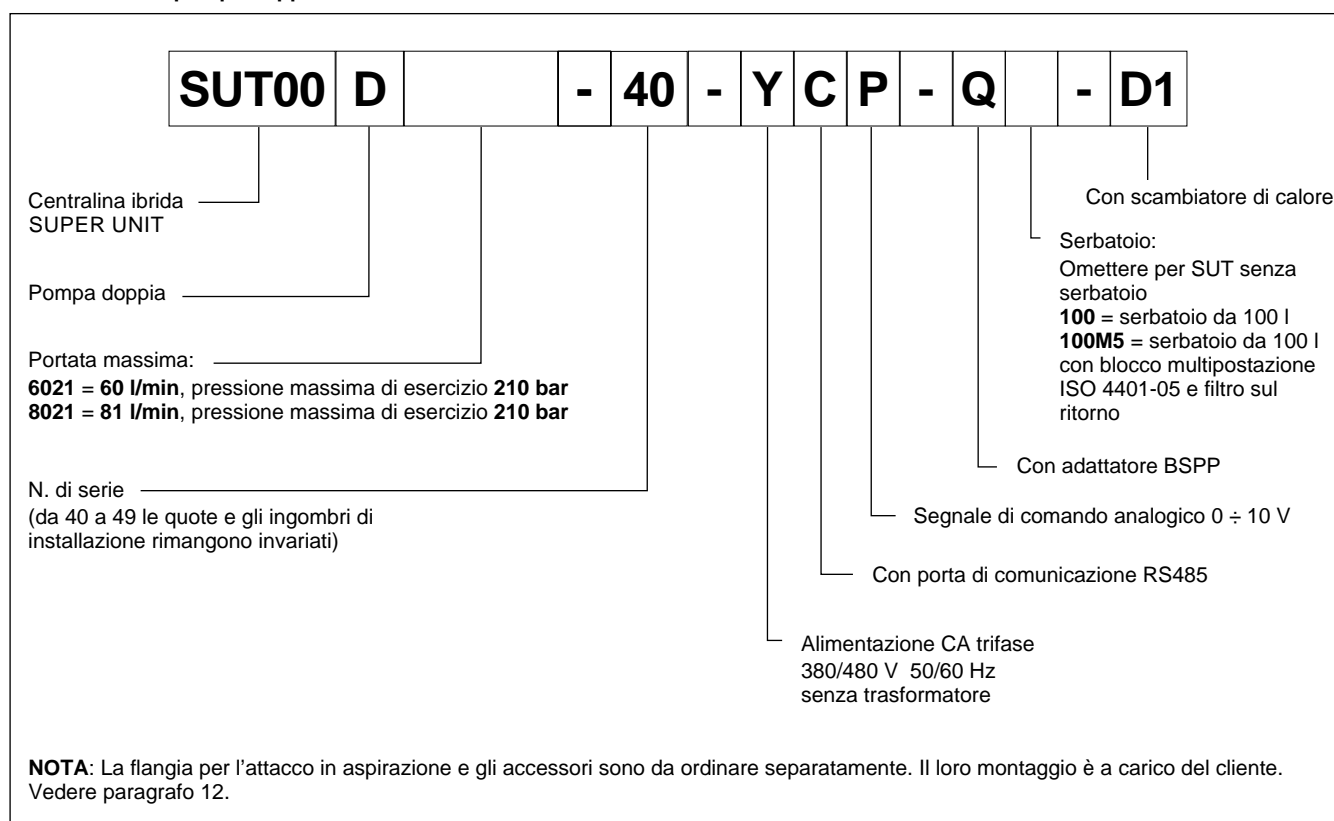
| SUT00 | D | | - | 40 | - | Y | C | P | - | Q | | - | D1 |
|---|---|---|---|---|---|---|---|---|---|---|---|---|---|

Centralina ibrida SUPER UNIT

Pompa doppia

Portata massima:
**6021** = **60 l/min**, pressione massima di esercizio **210 bar**
**8021** = **81 l/min**, pressione massima di esercizio **210 bar**

N. di serie
(da 40 a 49 le quote e gli ingombri di installazione rimangono invariati)

Con scambiatore di calore

Serbatoio:
Omettere per SUT senza serbatoio
**100** = serbatoio da 100 l
**100M5** = serbatoio da 100 l con blocco multipostazione ISO 4401-05 e filtro sul ritorno

Con adattatore BSPP

Segnale di comando analogico $0 \div 10$ V

Con porta di comunicazione RS485

Alimentazione CA trifase
380/480 V 50/60 Hz
senza trasformatore

**NOTA**: La flangia per l'attacco in aspirazione e gli accessori sono da ordinare separatamente. Il loro montaggio è a carico del cliente. Vedere paragrafo 12.